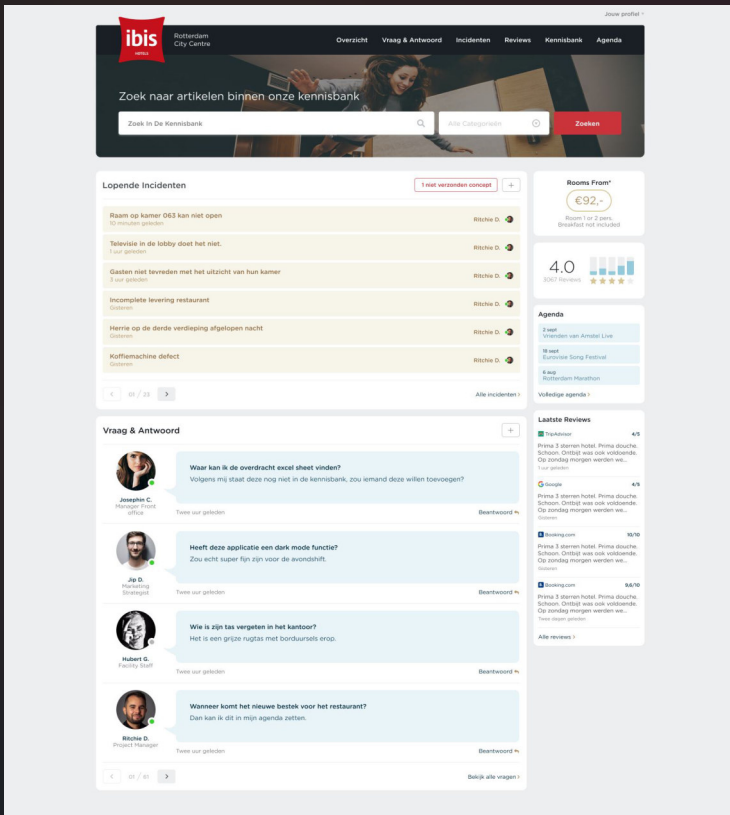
Jouw profiel

ibis HOTELS

Rotterdam City Centre

Overzicht Vraag & Antwoord Incidenten Reviews Kennisbank Agenda

Zoek naar artikelen binnen onze kennisbank

Zoek in De Kennisbank

Alle Categorieën

Zoeken

Lopende Incidenten

1 niet verzonden concept

+

Raam op kamer 063 kan niet open
10 minuten geleden
Ritchie D.

Televisie in de lobby doet het niet.
1 uur geleden
Ritchie D.

Gasten niet tevreden met het uitzicht van hun kamer
3 uur geleden
Ritchie D.

Incomplete levering restaurant
Gisteren
Ritchie D.

Herrie op de derde verdieping afgelopen nacht
Gisteren
Ritchie D.

Koffiemachine defect
Gisteren
Ritchie D.

01 / 23

Alle incidenten

Vraag & Antwoord

+

Josephin C.
Manager Front office

Waar kan ik de overdracht excel sheet vinden?
Volgens mij staat deze nog niet in de kennisbank, zou iemand deze willen toevoegen?
Twee uur geleden
Beantwoord

Jip D.
Marketing Strategist

Heeft deze applicatie een dark mode functie?
Zou echt super fijn zijn voor de avondshift.
Twee uur geleden
Beantwoord

Hubert G.
Facility Staff

Wie is zijn tas vergeten in het kantoor?
Het is een grijze rugtas met borduursels erop.
Twee uur geleden
Beantwoord

Ritchie D.
Project Manager

Wanneer komt het nieuwe bestek voor het restaurant?
Dan kan ik dit in mijn agenda zetten.
Twee uur geleden
Beantwoord

01 / 10

Bekijk alle vragen

Rooms From*

€92,-

Room 1 or 2 pers. Breakfast not included

4.0
3067 Reviews

Agenda

2 sept
Vrienden van Amstel Live

18 sept
Eurovisie Song Festival

6 aug
Rotterdam Marathon

Volledige agenda

Laatste Reviews

TripAdvisor 4/5
Prima 3 sterren hotel. Prima douche. Schoon. Ontbijt was ook voldoende. Op zondag morgen werden we...
1 uur geleden

Google 4/5
Prima 3 sterren hotel. Prima douche. Schoon. Ontbijt was ook voldoende. Op zondag morgen werden we...
Gisteren

Booking.com 10/10
Prima 3 sterren hotel. Prima douche. Schoon. Ontbijt was ook voldoende. Op zondag morgen werden we...
Gisteren

Booking.com 9,6/10
Prima 3 sterren hotel. Prima douche. Schoon. Ontbijt was ook voldoende. Op zondag morgen werden we...
Twee dagen geleden

Alle reviews